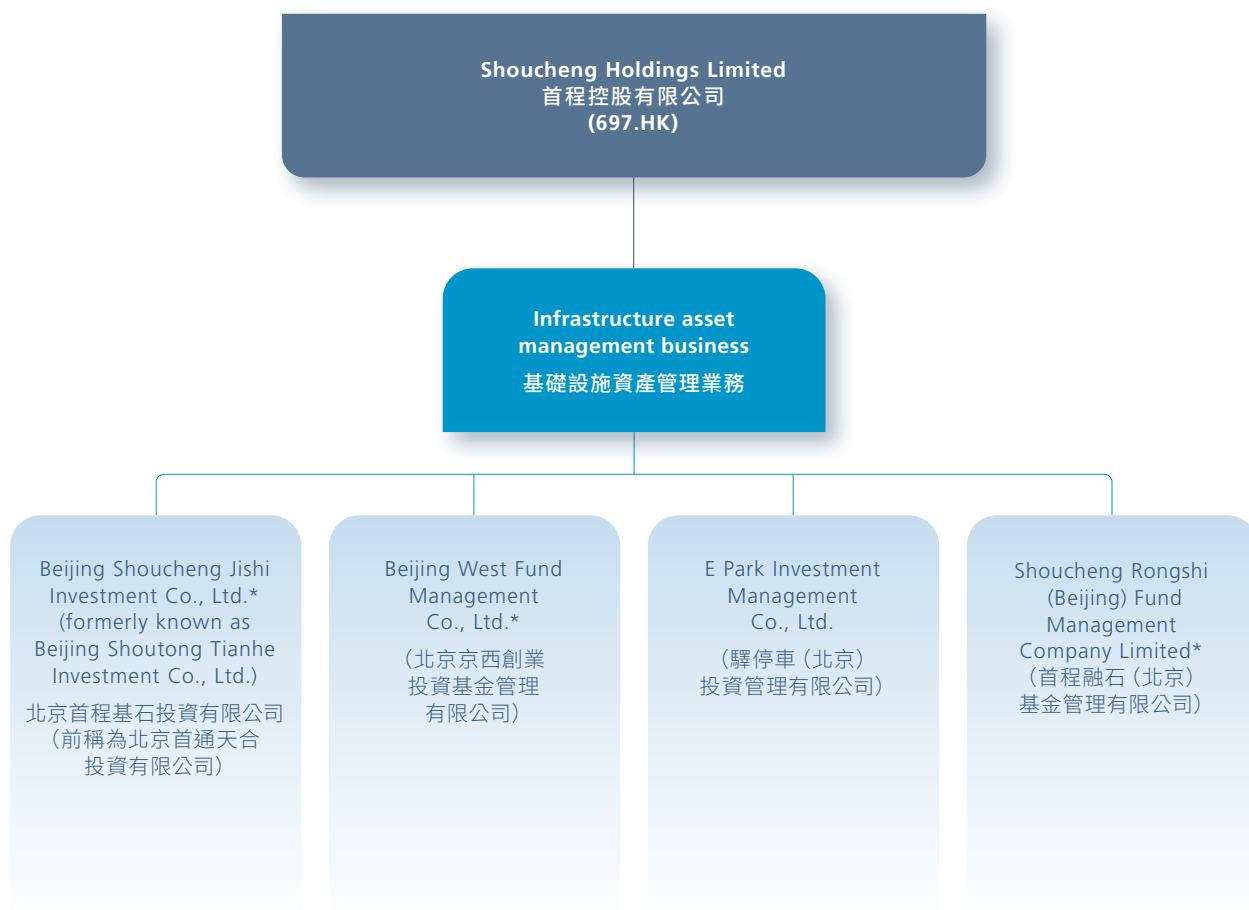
Shoucheng Holdings Limited
首程控股有限公司
(697.HK)

Infrastructure asset management business
基礎設施資產管理業務

Beijing Shoucheng Jishi Investment Co., Ltd.* (formerly known as Beijing Shoutong Tianhe Investment Co., Ltd.)
北京首程基石投資有限公司（前稱為北京首通天合投資有限公司）

Beijing West Fund Management Co., Ltd.*
（北京京西創業投資基金管理有限公司）

E Park Investment Management Co., Ltd.
（驛停車（北京）投資管理有限公司）

Shoucheng Rongshi (Beijing) Fund Management Company Limited*
（首程融石（北京）基金管理有限公司）